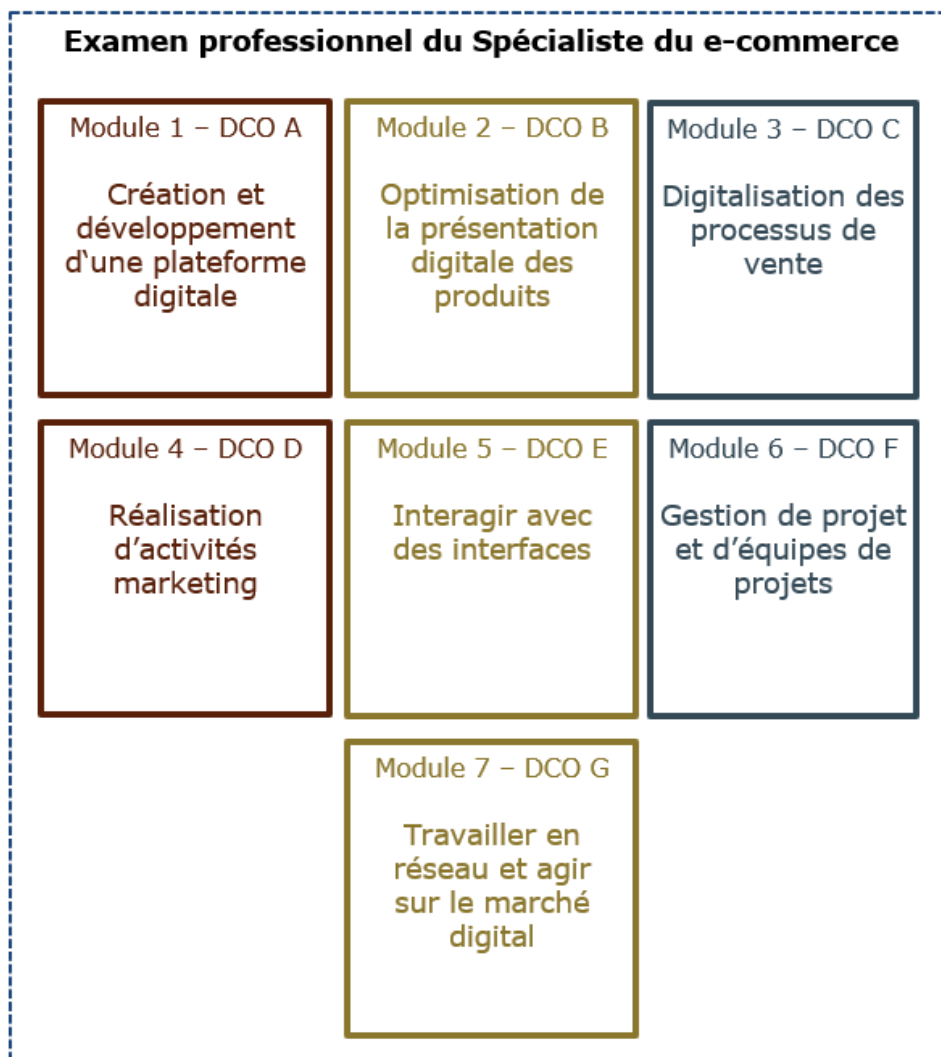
Examen professionnel du Spécialiste du e-commerce

Module 1 – DCO A

Création et développement d‘une plateforme digitale

Module 2 – DCO B

Optimisation de la présentation digitale des produits

Module 3 – DCO C

Digitalisation des processus de vente

Module 4 – DCO D

Réalisation d’activités marketing

Module 5 – DCO E

Interagir avec des interfaces

Module 6 – DCO F

Gestion de projet et d’équipes de projets

Module 7 – DCO G

Travailler en réseau et agir sur le marché digital